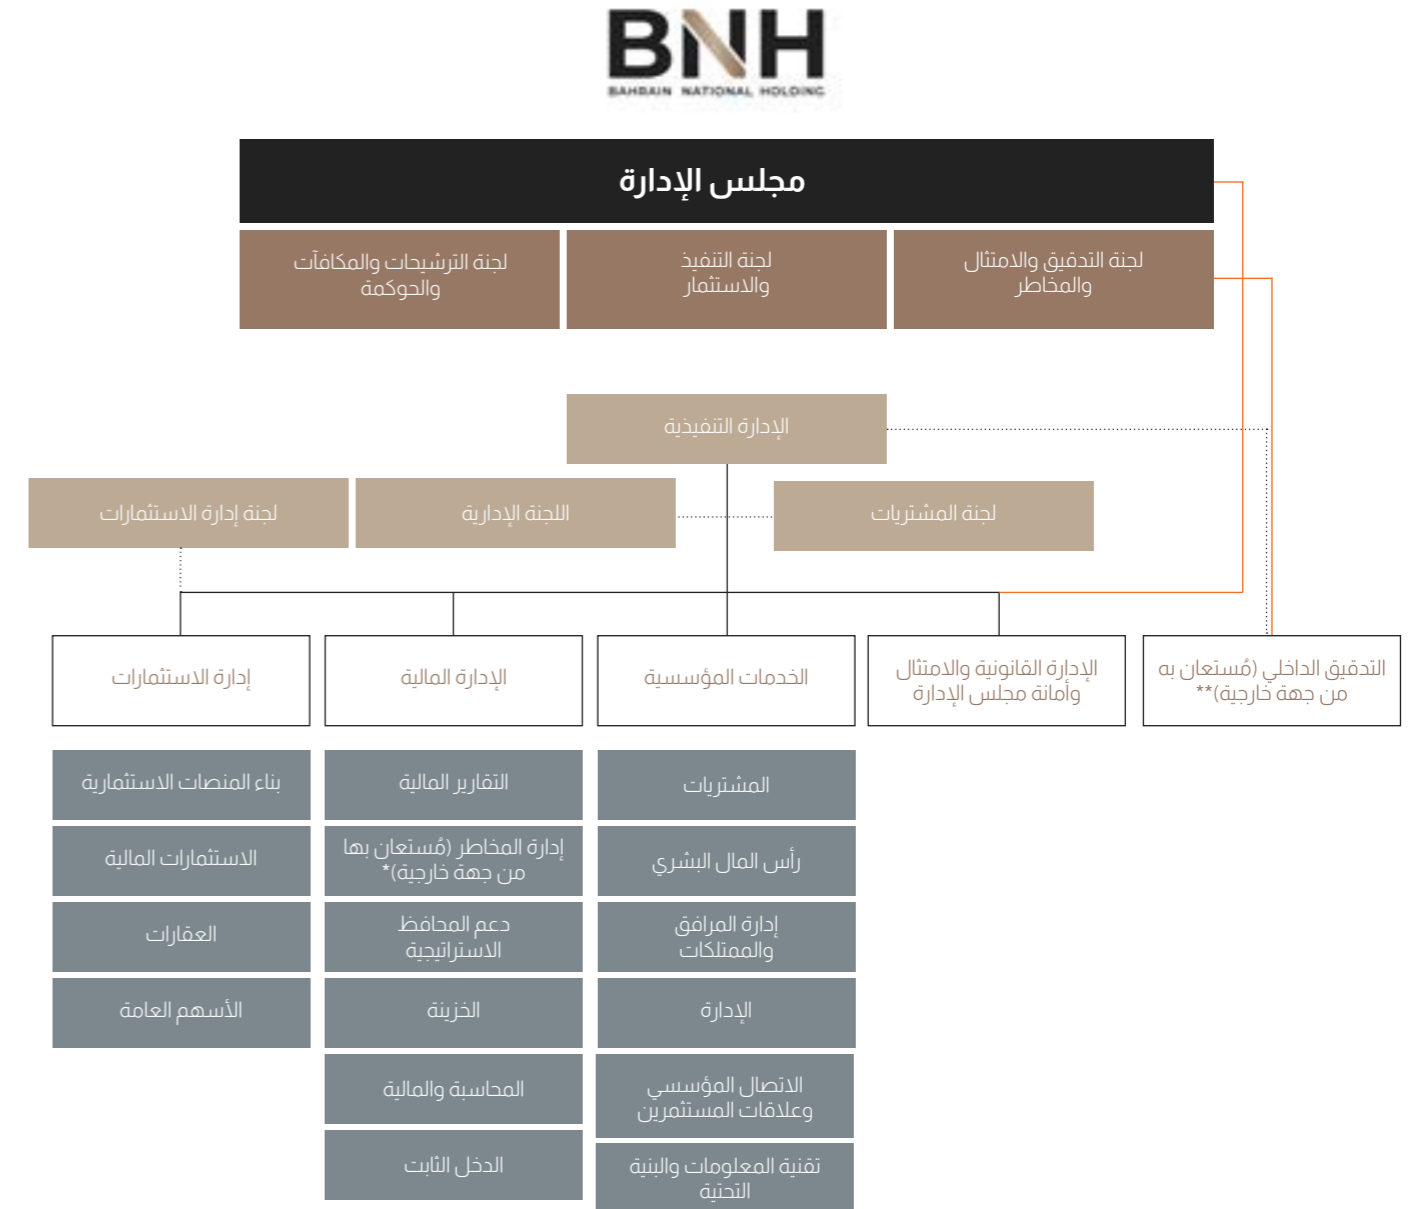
BNH
BAHRAIN NATIONAL HOLDING

مجلس الإدارة

لجنة التدقيق والامتثال والمخاطر

لجنة التنفيذ والاستثمار

لجنة الترشيحات والمكافآت والحوكمة

الإدارة التنفيذية

لجنة المشتريات

اللجنة الإدارية

لجنة إدارة الاستثمارات

التدقيق الداخلي (مُستعان به من جهة خارجية)**

الإدارة القانونية والامتثال وأمانة مجلس الإدارة

الخدمات المؤسسية

الإدارة المالية

إدارة الاستثمارات

المشتريات

رأس المال البشري

إدارة المرافق والممتلكات

الإدارة

الاتصال المؤسسي وعلاقات المستثمرين

تقنية المعلومات والبنية التحتية

التقارير المالية

إدارة المخاطر (مُستعان بها من جهة خارجية)*

دعم المحافظ الاستراتيجية

الخزينة

المحاسبة والمالية

الدخل الثابت

بناء المنصات الاستثمارية

الاستثمارات المالية

العقارات

الأسهم العامة